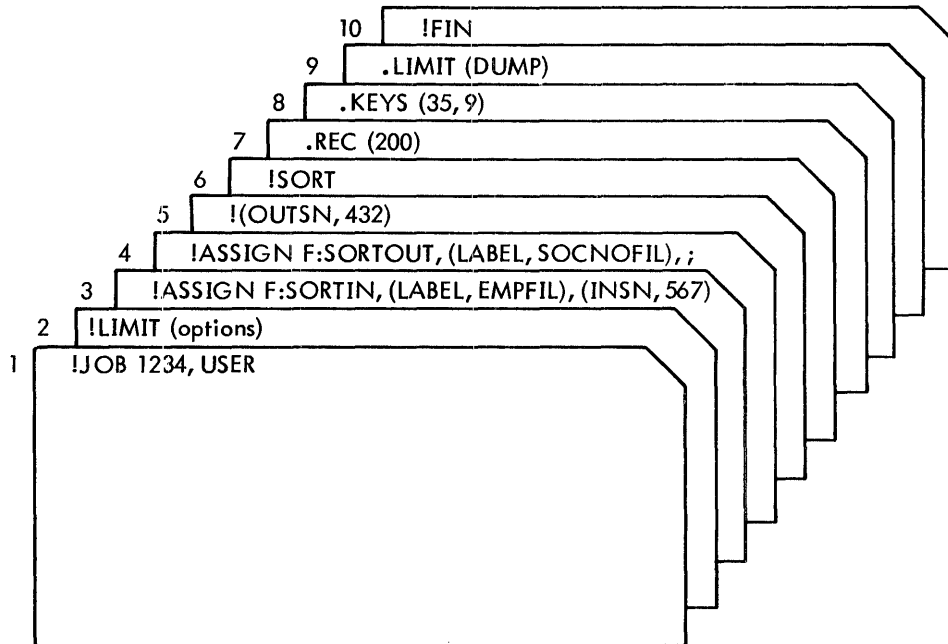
10 !FIN

9 .LIMIT (DUMP)

8 .KEYS (35, 9)

7 .REC (200)

6 !SORT

5 !(OUTSN, 432)

4 !ASSIGN F:SORTOUT, (LABEL, SOCNOFIL), ;

3 !ASSIGN F:SORTIN, (LABEL, EMPFIL), (INSN, 567)

2 !LIMIT (options)

1 !JOB 1234, USER